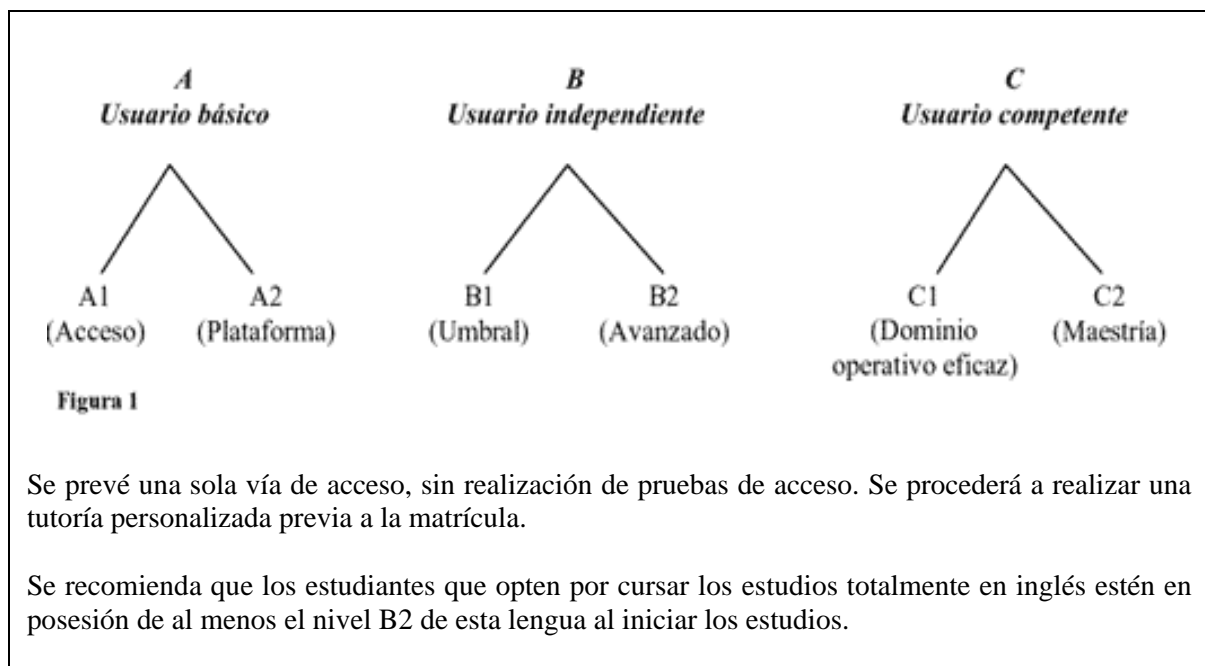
*A*
*Usuario básico*

*B*
*Usuario independiente*

*C*
*Usuario competente*

A1
(Acceso)

A2
(Plataforma)

B1
(Umbral)

B2
(Avanzado)

C1
(Dominio operativo eficaz)

C2
(Maestría)

**Figura 1**

Se prevé una sola vía de acceso, sin realización de pruebas de acceso. Se procederá a realizar una tutoría personalizada previa a la matrícula.

Se recomienda que los estudiantes que opten por cursar los estudios totalmente en inglés estén en posesión de al menos el nivel B2 de esta lengua al iniciar los estudios.